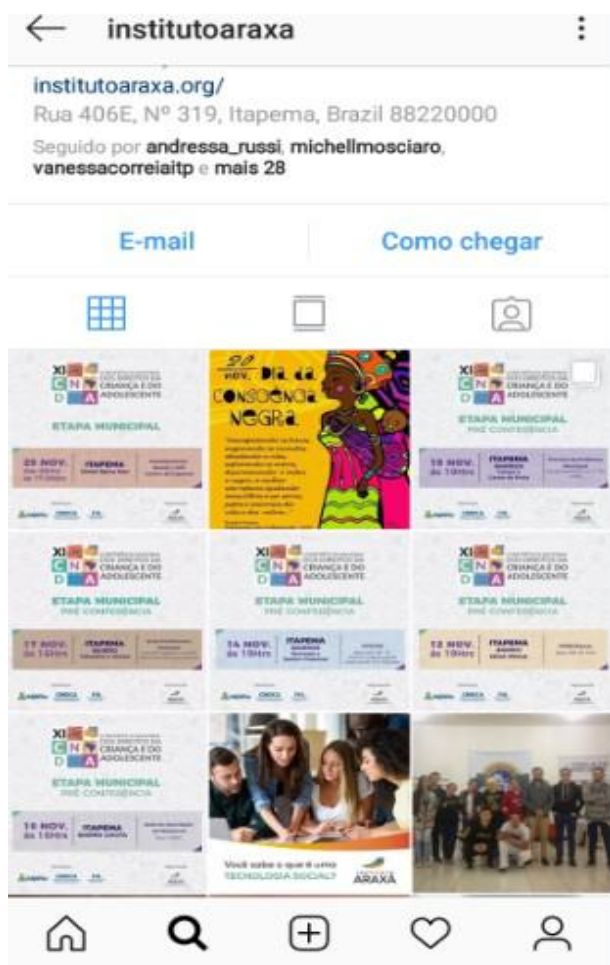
institutoaraxa

institutoaraxa.org/
Rua 406E, Nº 319, Itapema, Brazil 88220000
Seguido por andressa_russi, michellmosciaro, vanessacorreiaitp e mais 28

E-mail

Como chegar

XI C N D A CRIANÇA E DO ADOLESCENTE
ETAPA MUNICIPAL
25 NOV. ITAPEMA

20 nov. Dia da Consciência Negra

XI C N D A CRIANÇA E DO ADOLESCENTE
ETAPA MUNICIPAL
PRÉ CONFERÊNCIA
19 NOV. às 19hrs ITAPEMA

XI C N D A CRIANÇA E DO ADOLESCENTE
ETAPA MUNICIPAL
PRÉ CONFERÊNCIA
17 NOV. às 19hrs ITAPEMA

XI C N D A CRIANÇA E DO ADOLESCENTE
ETAPA MUNICIPAL
PRÉ CONFERÊNCIA
14 NOV. às 19hrs ITAPEMA

XI C N D A CRIANÇA E DO ADOLESCENTE
ETAPA MUNICIPAL
PRÉ CONFERÊNCIA
12 NOV. às 19hrs ITAPEMA

XI C N D A CRIANÇA E DO ADOLESCENTE
ETAPA MUNICIPAL
PRÉ CONFERÊNCIA
10 NOV. às 19hrs ITAPEMA

Você sabe o que é uma TECNOLOGIA SOCIAL?
ARAXÁ